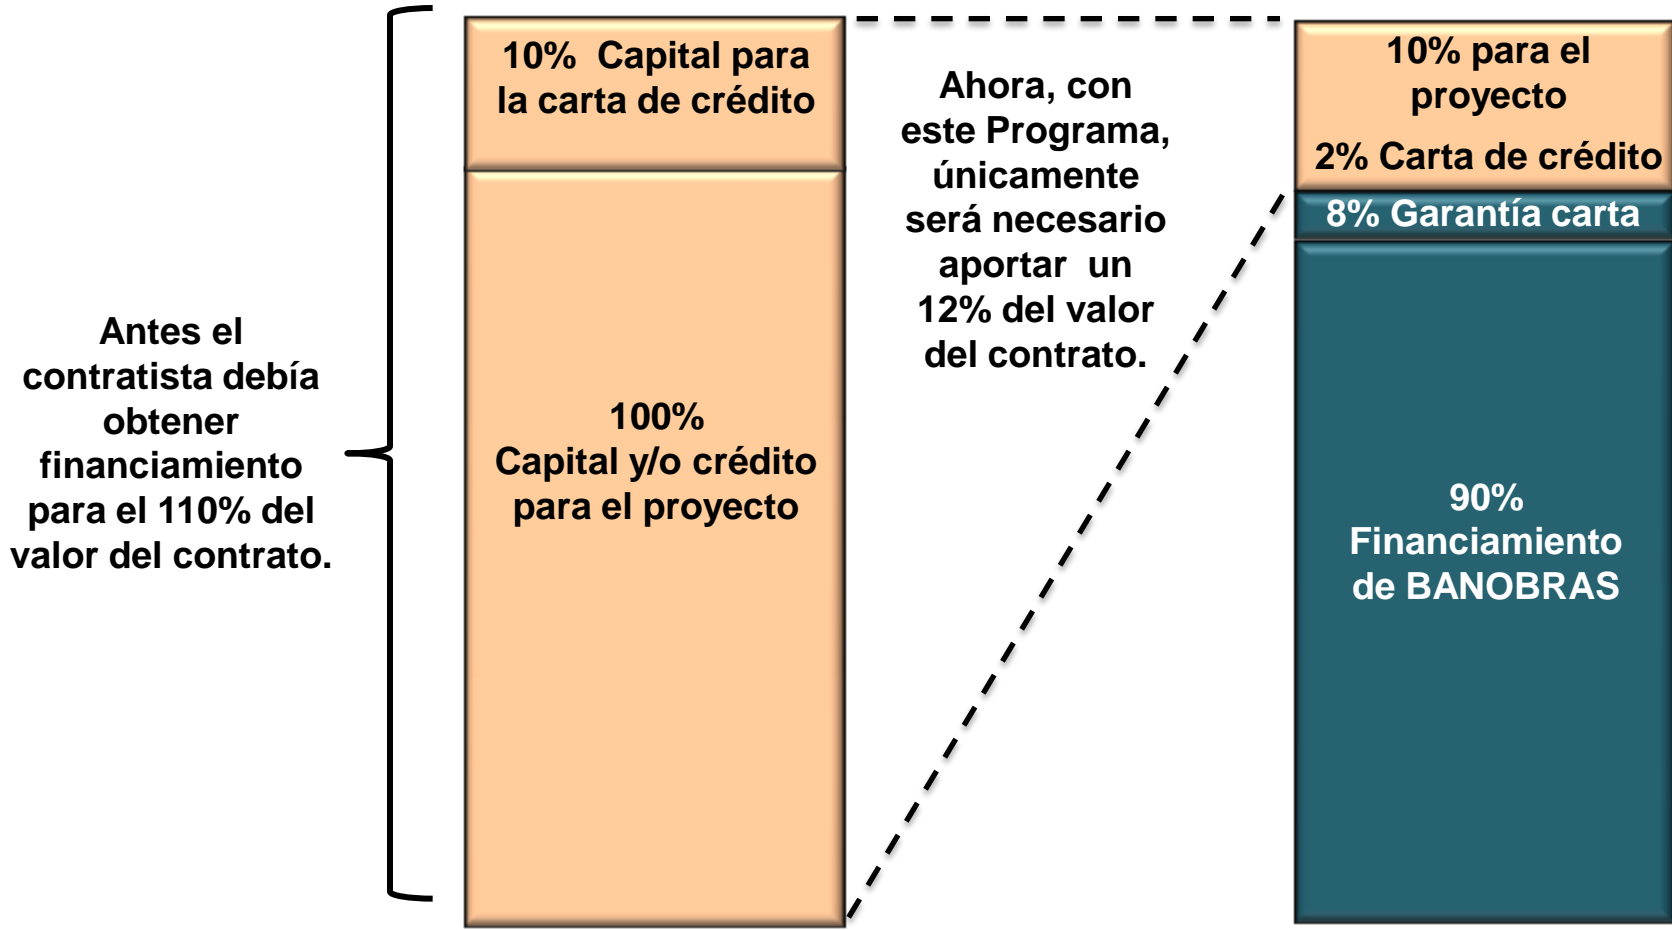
Antes el contratista debía obtener financiamiento para el 110% del valor del contrato.

10% Capital para la carta de crédito

100%
Capital y/o crédito para el proyecto

Ahora, con este Programa, únicamente será necesario aportar un 12% del valor del contrato.

10% para el proyecto

2% Carta de crédito

8% Garantía carta

90%
Financiamiento de BANOBRAS